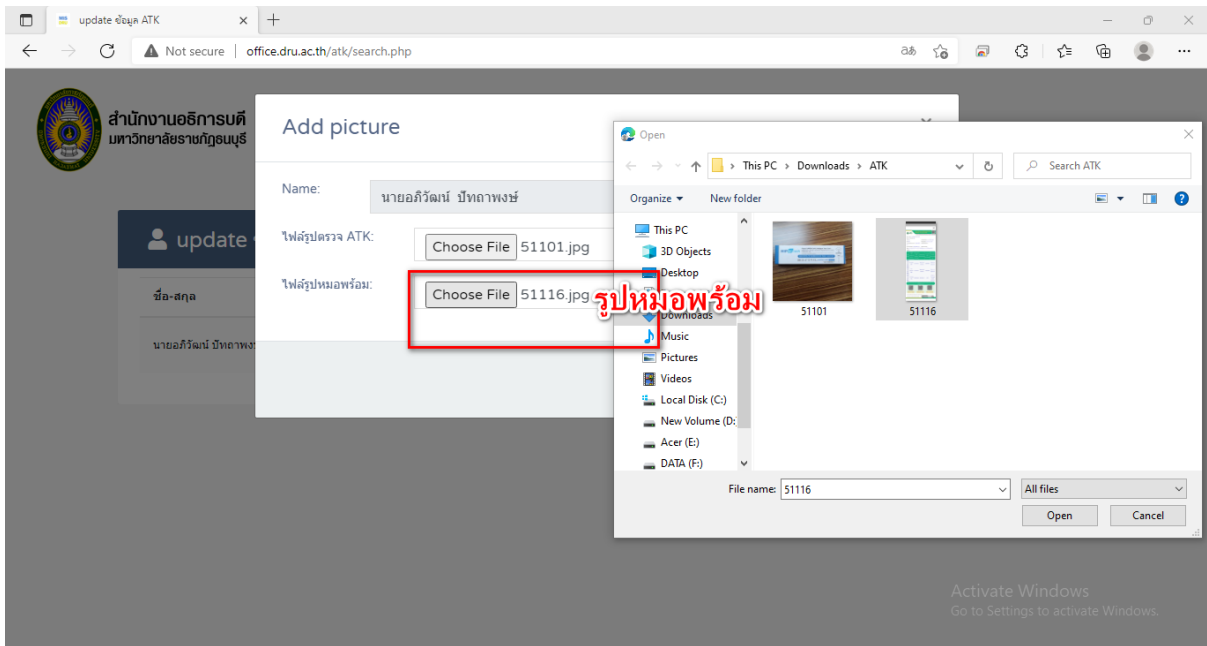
update ข้อมูล ATK
Not secure | office.dru.ac.th/atk/search.php

สำนักงานอธิการบดี
มหาวิทยาลัยราชภัฏธนบุรี

update

ชื่อ-สกุล

นายอภิวัฒน์ ปัทถาพง

Add picture

Name: นายอภิวัฒน์ ปัทถาพงษ์

ไฟล์รูปตรวจ ATK: Choose File 51101.jpg

ไฟล์รูปหมอพร้อม: Choose File 51116.jpg

รูปหมอพร้อม

Open

This PC > Downloads > ATK

Search ATK

Organize New folder

This PC
3D Objects
Desktop
Downloads
Music
Pictures
Videos
Local Disk (C:)
New Volume (D:
Acer (E:)
DATA (F:)

51101
51116

File name: 51116
All files
Open
Cancel

Activate Windows
Go to Settings to activate Windows.